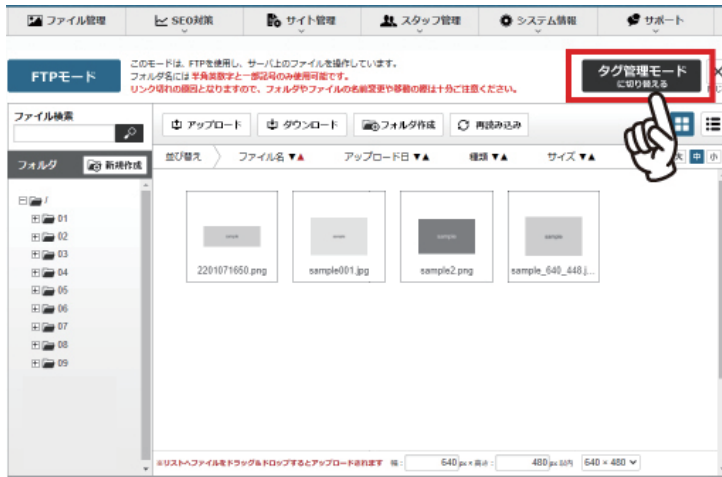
ファイル管理　SEO対策　サイト管理　スタッフ管理　システム情報　サポート

FTPモード

このモードは、FTPを使用し、サーバ上のファイルを操作しています。
フォルダ名には 半角英数字と一部記号のみ使用可能です。
リンク切れの原因となりますので、フォルダやファイルの名前変更や移動の際は十分に注意ください。

タグ管理モード
に切り替える

ファイル検索

アップロード　ダウンロード　フォルダ作成　再読み込み

フォルダ　新規作成

並び替え　ファイル名 ▼▲　アップロード日 ▼▲　種類 ▼▲　サイズ ▼▲　大 中 小

/
01
02
03
04
05
06
07
08
09

2201071650.png　sample001.jpg　sample2.png　sample_640_448.j...

※リストへファイルをドラッグ＆ドロップするとアップロードされます　幅: 640 px × 高さ: 480 px 以内　640 × 480